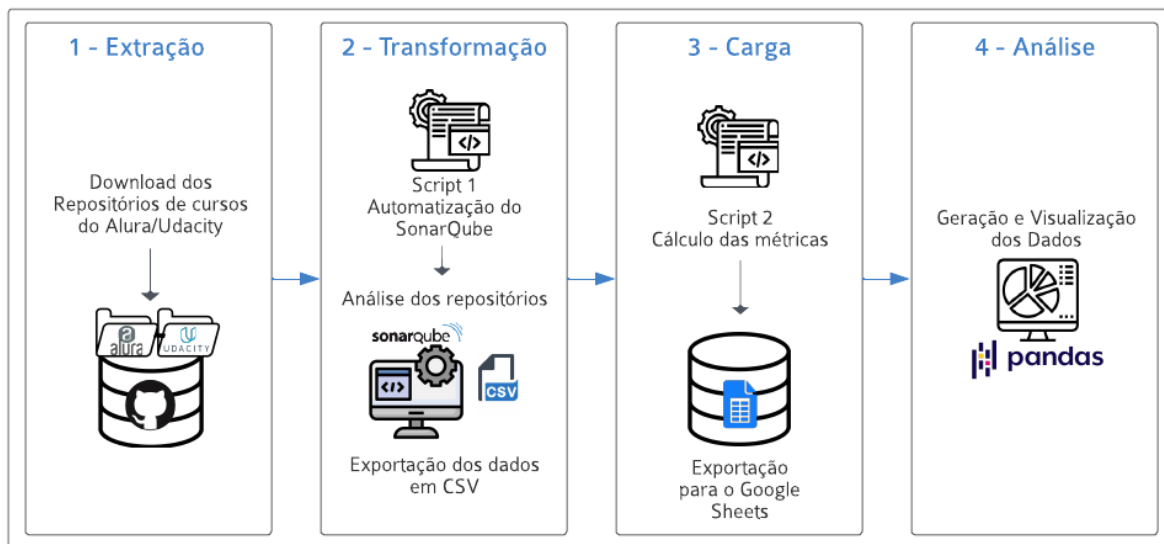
1 - Extração

Download dos Repositórios de cursos do Alura/Udacity

alura

UDACITY

2 - Transformação

</>

Script 1 Automatização do SonarQube

Análise dos repositórios

sonarqube

</>

CSV

Exportação dos dados em CSV

3 - Carga

</>

Script 2 Cálculo das métricas

Exportação para o Google Sheets

4 - Análise

Geração e Visualização dos Dados

pandas